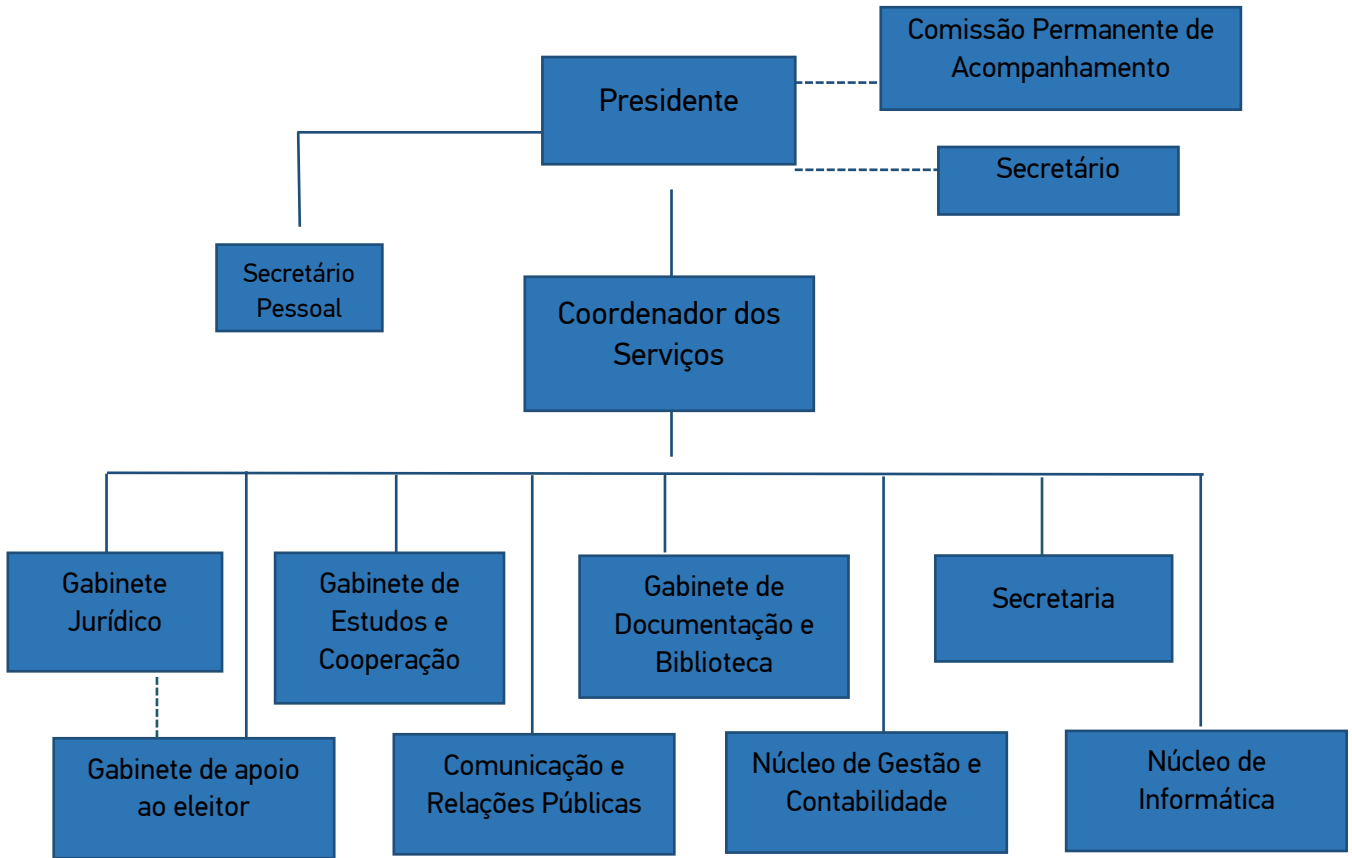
Comissão Permanente de Acompanhamento

Presidente

Secretário

Secretário Pessoal

Coordenador dos Serviços

Gabinete Jurídico

Gabinete de Estudos e Cooperação

Gabinete de Documentação e Biblioteca

Secretaria

Gabinete de apoio ao eleitor

Comunicação e Relações Públicas

Núcleo de Gestão e Contabilidade

Núcleo de Informática